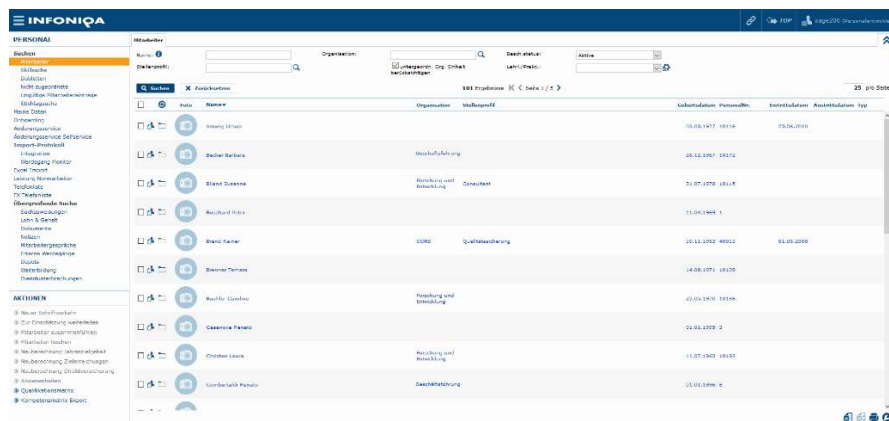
INFONIQA

FOP | bright230 (Personalreferent/a

PERSONAL

Buchen
Mitarbeiter
Skillsuche
Bulkliste
Nicht zugeordnete
Ungültige Mitarbeitereinträge
Bildlagesuche
Meine Daten
Onboarding
Änderungsservice
Änderungsservice Selfservice
Import-Protokoll
Integration
Werdegang Monitor
Excel Import
Leistung Mitarbeiter
Telefonliste
TK Telefonliste
Übergreifende Suche
Bankverbindungen
Lohn & Gehalt
Dokumente
Notizen
Mitarbeitergespräche
Interne Werdegänge
Skills
Weiterbildung
Qualitätsforderungen

AKTIONEN

Neuer Schriftverkehr
Zur Einrichtung weiterleiten
Mitarbeiter zusammenführen
Mitarbeiter löschen
Neubeschreibung Jahresabschluss
Neubeschreibung Zielvereinbarungen
Neubeschreibung Direktversicherung
Anonymisieren
Qualifikationsmatrix
Kompetenzmatrix Export

Mitarbeiter

Name: | Organisation: | Beschäftstatus: Aktive
Stellenprofil: | untergeordn. Org. Einheit berücksichtigen | Lohn/Prakt.:

Suchen | Zurücksetzen

101 Ergebnisse | Seite 1 / 5 | 25 pro Seite

| Foto | Name | Organisation | Stellenprofil | Geburtsdatum | Personalnr. | Eintrittsdatum | Austrittsdatum | Typ |
|---|---|---|---|---|---|---|---|---|
| | Ammy Ulrich | | | 15.03.1977 | 1011A | 25.04.2018 | | |
| | Becker Barbara | Geschäftsführung | | 26.12.1967 | 10172 | | | |
| | Bland Susanne | Forschung und Entwicklung | Consultant | 31.07.1978 | 10115 | | | |
| | Burckard Peter | | | 11.04.1969 | 1 | | | |
| | Brand Rainer | CORE | Qualitätssicherung | 10.11.1962 | 40013 | 01.05.2000 | | |
| | Brenner Tamara | | | 14.08.1971 | 10150 | | | |
| | Buchler Carsten | Forschung und Entwicklung | | 22.03.1970 | 10146 | | | |
| | Casanova Renato | | | 01.01.1955 | 3 | | | |
| | Christen Laura | Forschung und Entwicklung | | 11.07.1963 | 10152 | | | |
| | Comfortable Renato | Geschäftsführung | | 01.01.1966 | 6 | | | |